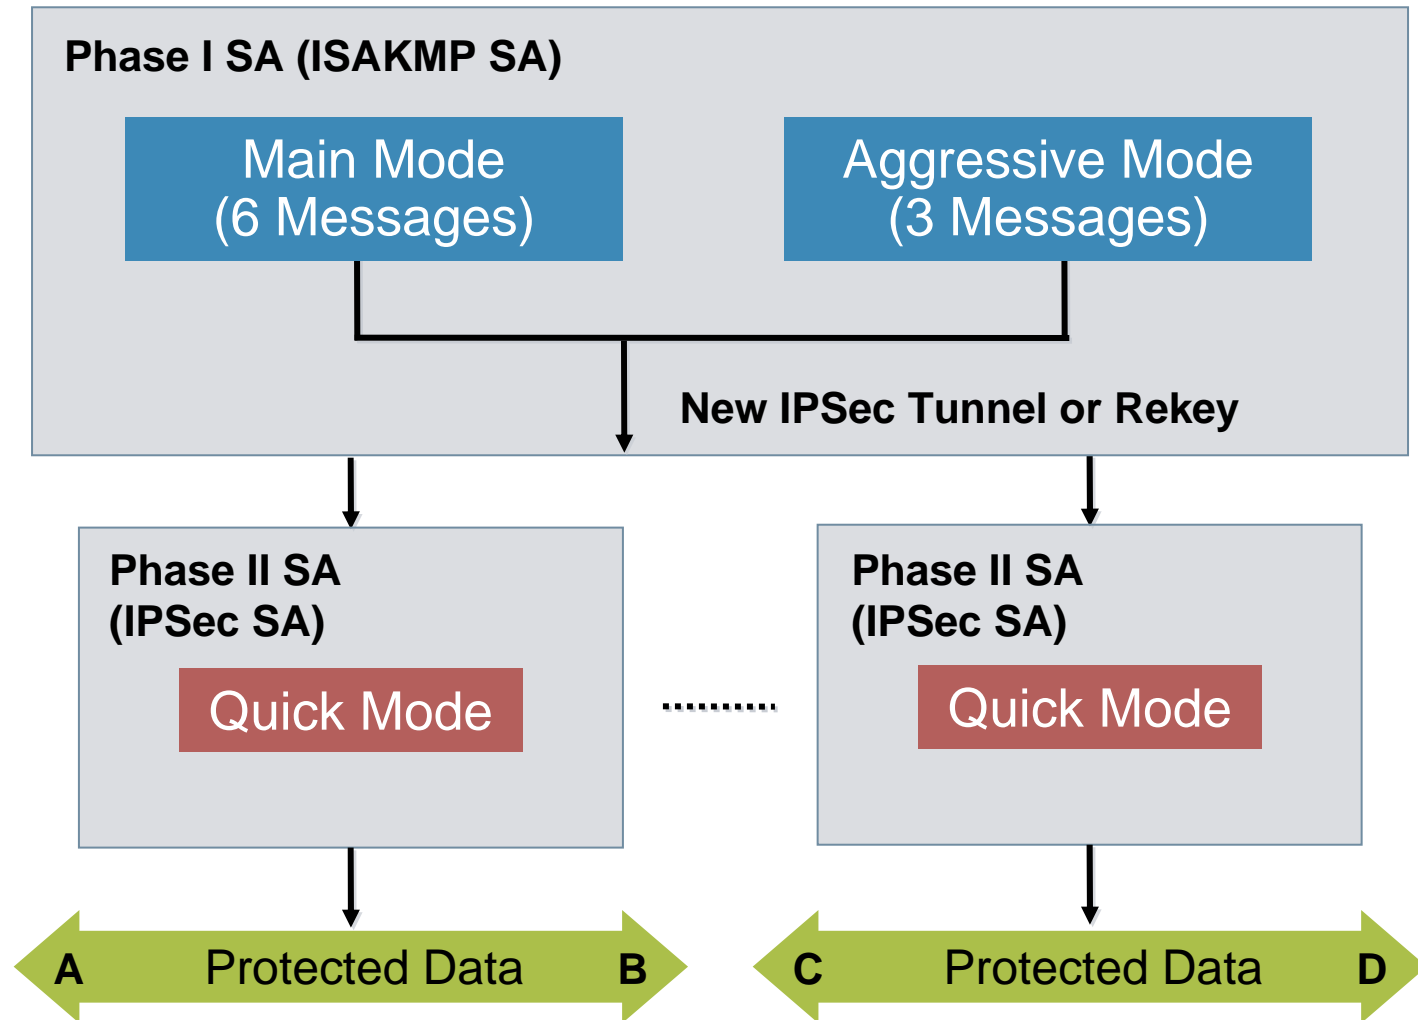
Phase I SA (ISAKMP SA)

Main Mode
(6 Messages)

Aggressive Mode
(3 Messages)

New IPSec Tunnel or Rekey

Phase II SA
(IPSec SA)

Quick Mode

Phase II SA
(IPSec SA)

Quick Mode

A Protected Data B

C Protected Data D